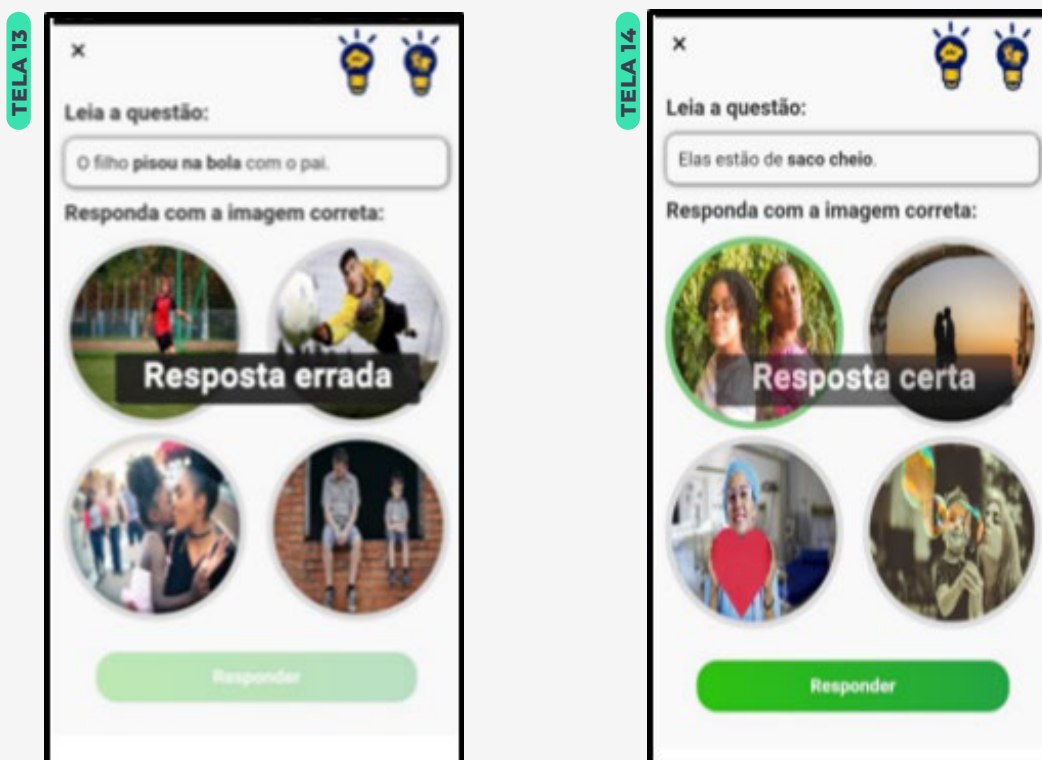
TELA 13

×

Leia a questão:

O filho **pisou na bola** com o pai.

Responda com a imagem correta:

Resposta errada

Responder

TELA 14

×

Leia a questão:

Elas estão de **saco cheio**.

Responda com a imagem correta:

Resposta certa

Responder